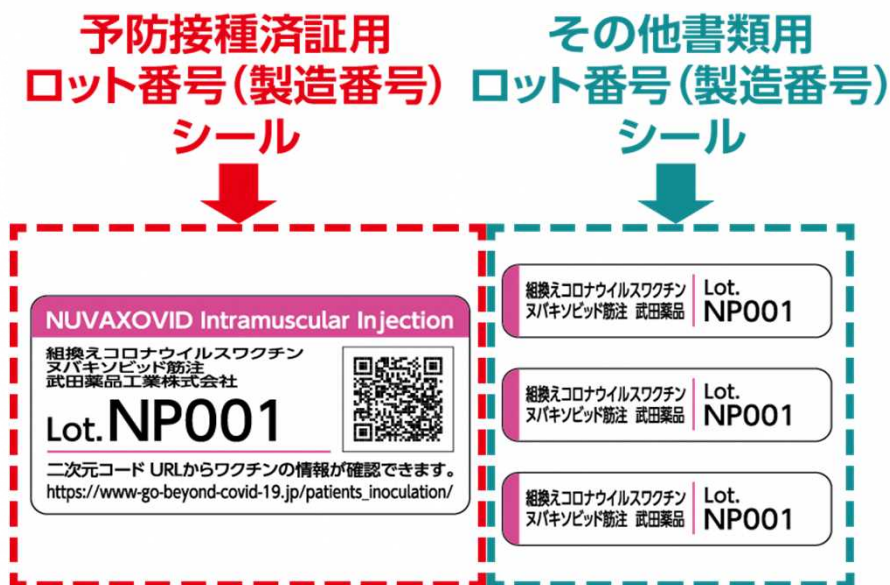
予防接種済証用
ロット番号（製造番号）
シール

その他書類用
ロット番号（製造番号）
シール

NUVAXOVID Intramuscular Injection
組換えコロナウイルスワクチン
ヌバキソビッド筋注
武田薬品工業株式会社
Lot. NP001
二次元コード URLからワクチンの情報が確認できます。
https://www-go-beyond-covid-19.jp/patients_inoculation/

組換えコロナウイルスワクチン
ヌバキソビッド筋注 武田薬品
Lot.
NP001

組換えコロナウイルスワクチン
ヌバキソビッド筋注 武田薬品
Lot.
NP001

組換えコロナウイルスワクチン
ヌバキソビッド筋注 武田薬品
Lot.
NP001